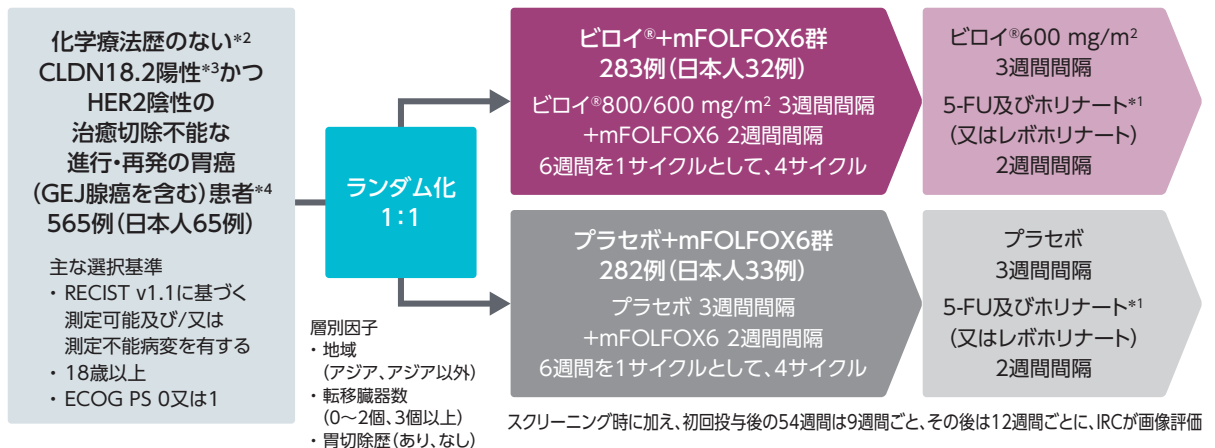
化学療法歴のない*2 CLDN18.2陽性*3かつ HER2陰性の 治癒切除不能な 進行・再発の胃癌 (GEJ腺癌を含む)患者*4 565例(日本人65例)

主な選択基準
・RECIST v1.1に基づく 測定可能及び/又は 測定不能病変を有する
・18歳以上
・ECOG PS 0又は1

ランダム化 1:1

層別因子
・地域 (アジア、アジア以外)
・転移臓器数 (0～2個、3個以上)
・胃切除歴(あり、なし)

ビロイ®+mFOLFOX6群 283例(日本人32例)
ビロイ®800/600 mg/m$^2$ 3週間間隔 +mFOLFOX6 2週間間隔 6週間を1サイクルとして、4サイクル

ビロイ®600 mg/m$^2$ 3週間間隔
5-FU及びホリナート*1 (又はレボホリナート) 2週間間隔

プラセボ+mFOLFOX6群 282例(日本人33例)
プラセボ 3週間間隔 +mFOLFOX6 2週間間隔 6週間を1サイクルとして、4サイクル

プラセボ 3週間間隔
5-FU及びホリナート*1 (又はレボホリナート) 2週間間隔

スクリーニング時に加え、初回投与後の54週間は9週間ごと、その後は12週間ごとに、IRCが画像評価